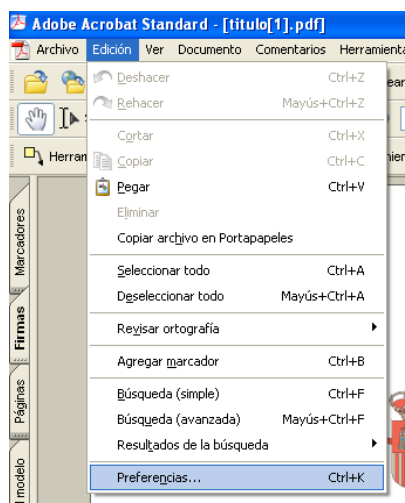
Adobe Acrobat Standard - [titulo[1].pdf]

Archivo Edición Ver Documento Comentarios Herramienta

ear

Herran

nier

Marcadores

Firmas

Páginas

modelo

| | |
|---|---|
| Deshacer | Ctrl+Z |
| Rehacer | Mayús+Ctrl+Z |
| Cortar | Ctrl+X |
| Copiar | Ctrl+C |
| Pegar | Ctrl+V |
| Eliminar | |
| Copiar archivo en Portapapeles | |
| Seleccionar todo | Ctrl+A |
| Deseleccionar todo | Mayús+Ctrl+A |
| Revisar ortografía | |
| Agregar marcador | Ctrl+B |
| Búsqueda (simple) | Ctrl+F |
| Búsqueda (avanzada) | Mayús+Ctrl+F |
| Resultados de la búsqueda | |
| Preferencias... | Ctrl+K |